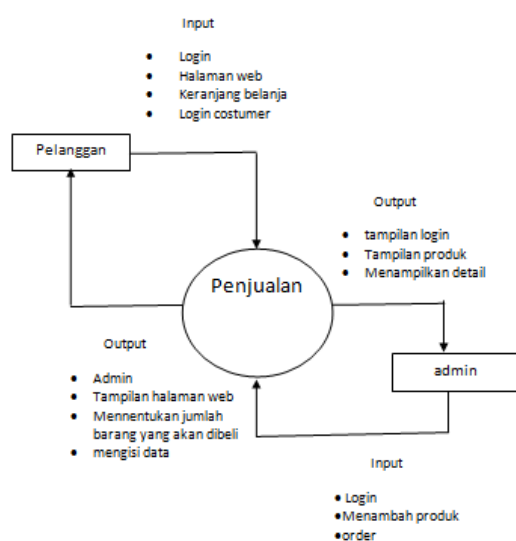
Input

- Login
- Halaman web
- Keranjang belanja
- Login costumer

Pelanggan

Output

- tampilan login
- Tampilan produk
- Menampilkan detail

Penjualan

Output

- Admin
- Tampilan halaman web
- Mennentukan jumlah barang yang akan dibeli
- mengisi data

admin

Input

- Login
- Menambah produk
- order